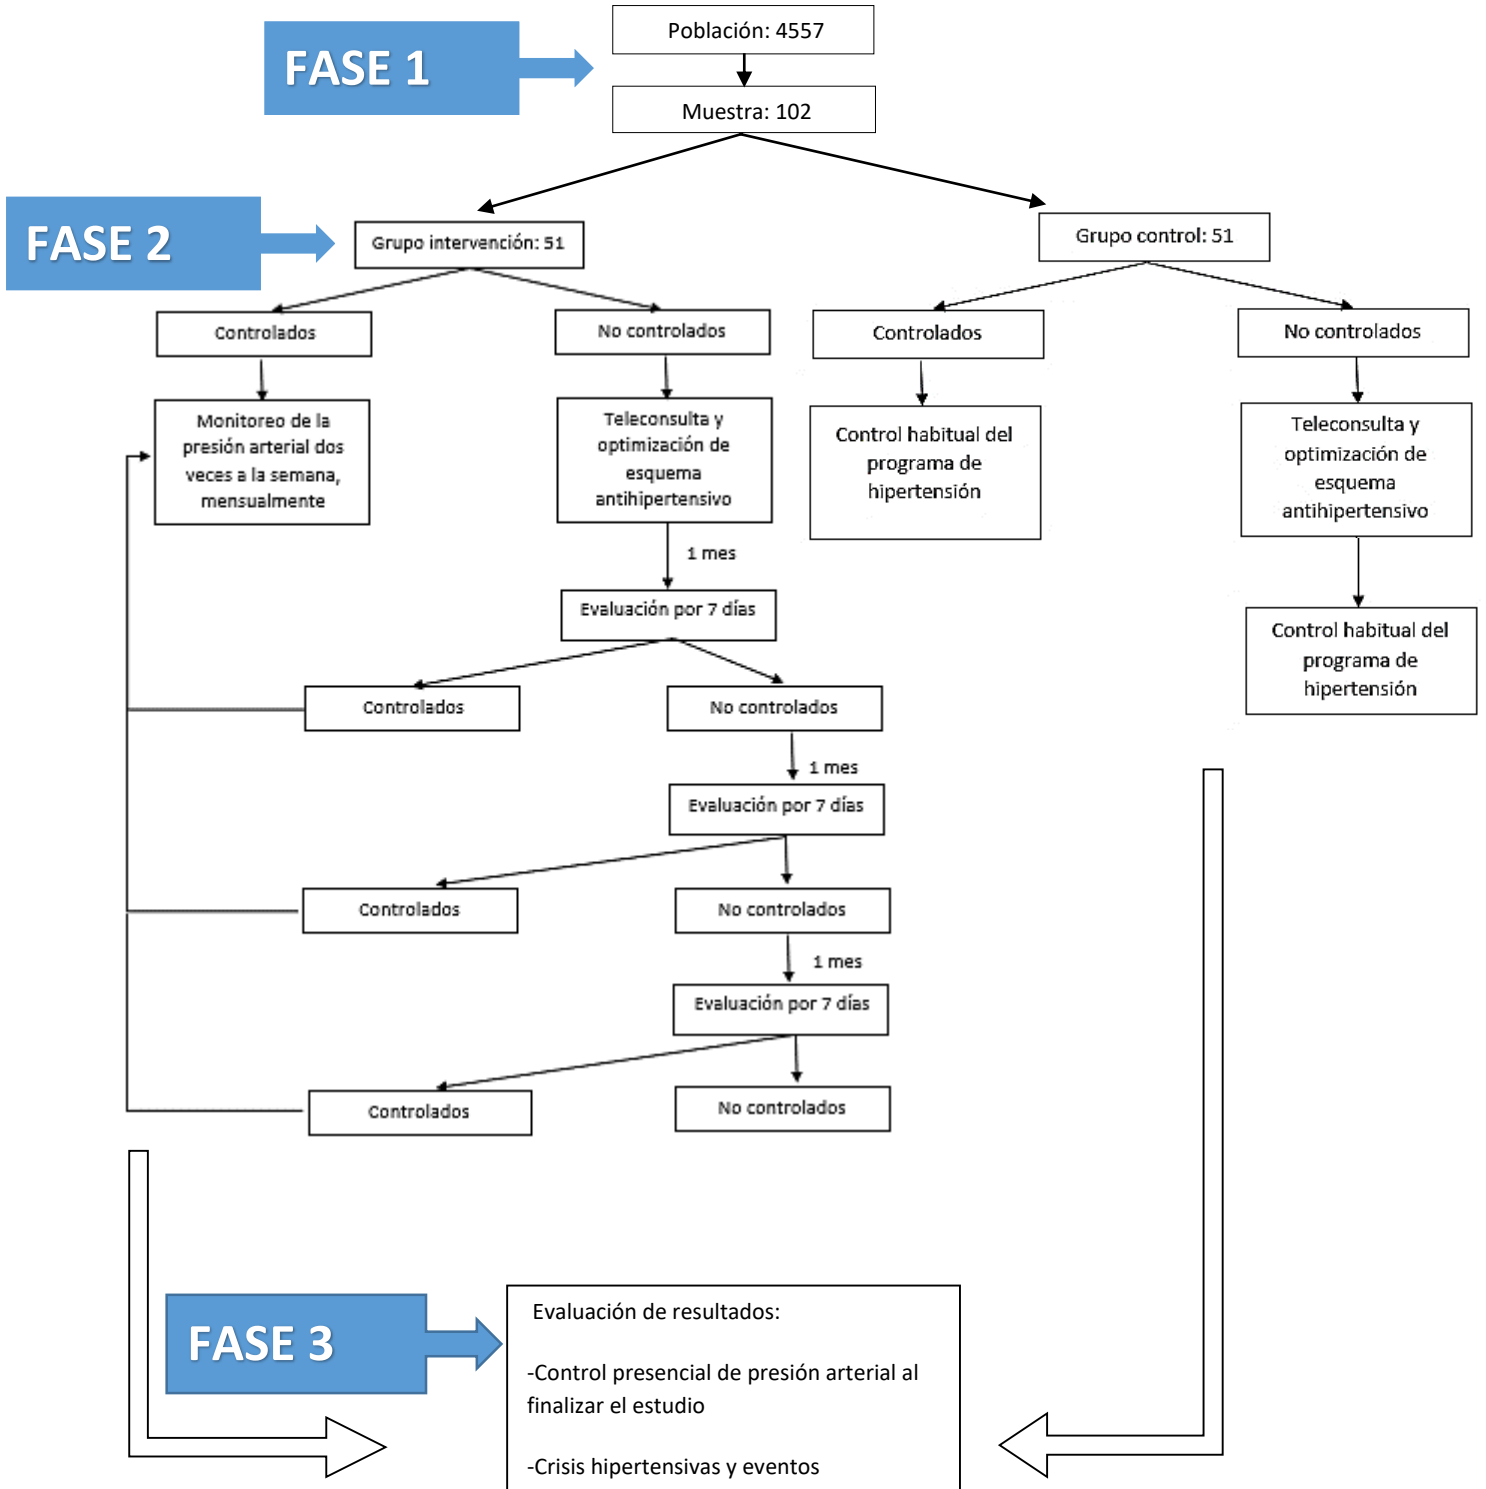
FASE 1

Población: 4557

Muestra: 102

FASE 2

Grupo intervención: 51

Grupo control: 51

Controlados

No controlados

Controlados

No controlados

Monitoreo de la presión arterial dos veces a la semana, mensualmente

Teleconsulta y optimización de esquema antihipertensivo

Control habitual del programa de hipertensión

Teleconsulta y optimización de esquema antihipertensivo

1 mes

Evaluación por 7 días

Control habitual del programa de hipertensión

Controlados

No controlados

1 mes

Evaluación por 7 días

Controlados

No controlados

1 mes

Evaluación por 7 días

Controlados

No controlados

FASE 3

Evaluación de resultados:

-Control presencial de presión arterial al finalizar el estudio

-Crisis hipertensivas y eventos